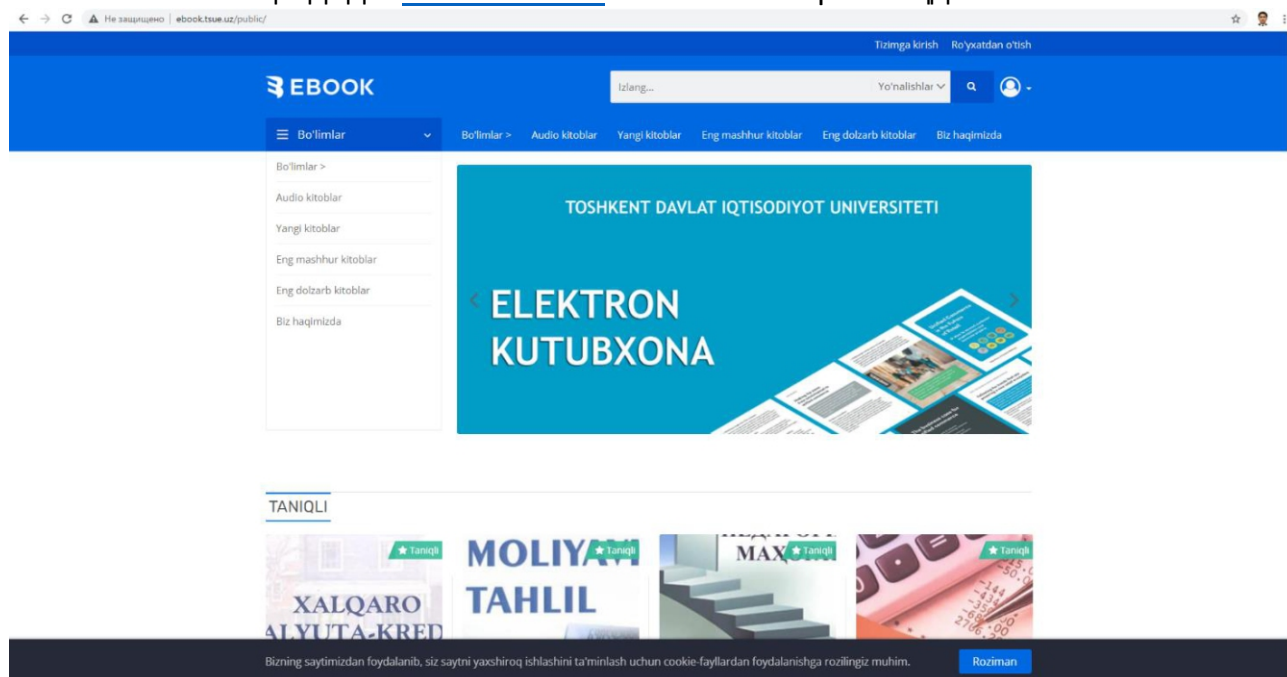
Не защищено | ebook.tsue.uz/public/

Tizimga kirish Ro'yxatdan o'tish

EBOOK

Izlang...

Yo'nalishlar

Bo'limlar

Bo'limlar > Audio kitoblar Yangi kitoblar Eng mashhur kitoblar Eng dolzarb kitoblar Biz haqimizda

Bo'limlar >

Audio kitoblar

Yangi kitoblar

Eng mashhur kitoblar

Eng dolzarb kitoblar

Biz haqimizda

TOSHKENT DAVLAT IQTISODIYOT UNIVERSITETI

ELEKTRON KUTUBXONA

TANIQLI

Taniqli

XALQARO
ALYUTA-KRED

Taniqli

MOLIYA
TAHLIL

Taniqli

MAX

Taniqli

Bizning saytimizdan foydalanib, siz saytni yaxshiroq ishlashini ta'minlash uchun cookie-fayllardan foydalanishga rozilingiz muhim.

Roziman